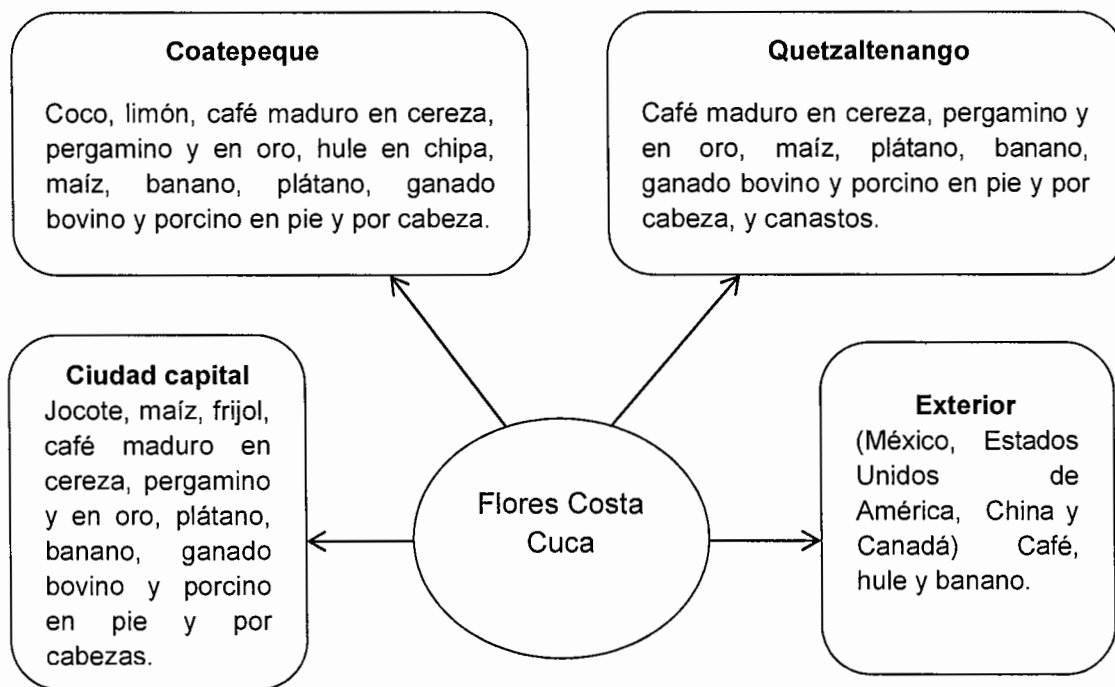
**Coatepeque**

Coco, limón, café maduro en cereza, pergamino y en oro, hule en chipa, maíz, banano, plátano, ganado bovino y porcino en pie y por cabeza.

**Quetzaltenango**

Café maduro en cereza, pergamino y en oro, maíz, plátano, banano, ganado bovino y porcino en pie y por cabeza, y canastos.

**Ciudad capital**

Jocote, maíz, frijol, café maduro en cereza, pergamino y en oro, plátano, banano, ganado bovino y porcino en pie y por cabezas.

Flores Costa Cuca

**Exterior**

(México, Estados Unidos de América, China y Canadá) Café, hule y banano.